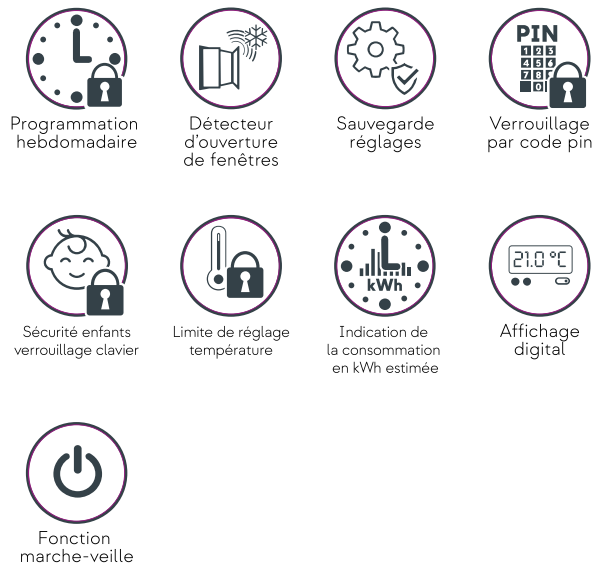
Programmation hebdomadaire

Détecteur d'ouverture de fenêtres

Sauvegarde réglages

PIN
1 2 3
4 5 6
7 8
0
Verrouillage par code pin

Sécurité enfants verrouillage clavier

Limite de réglage température

kWh
Indication de la consommation en kWh estimée

21.0 °C
Affichage digital

Fonction marche-veille